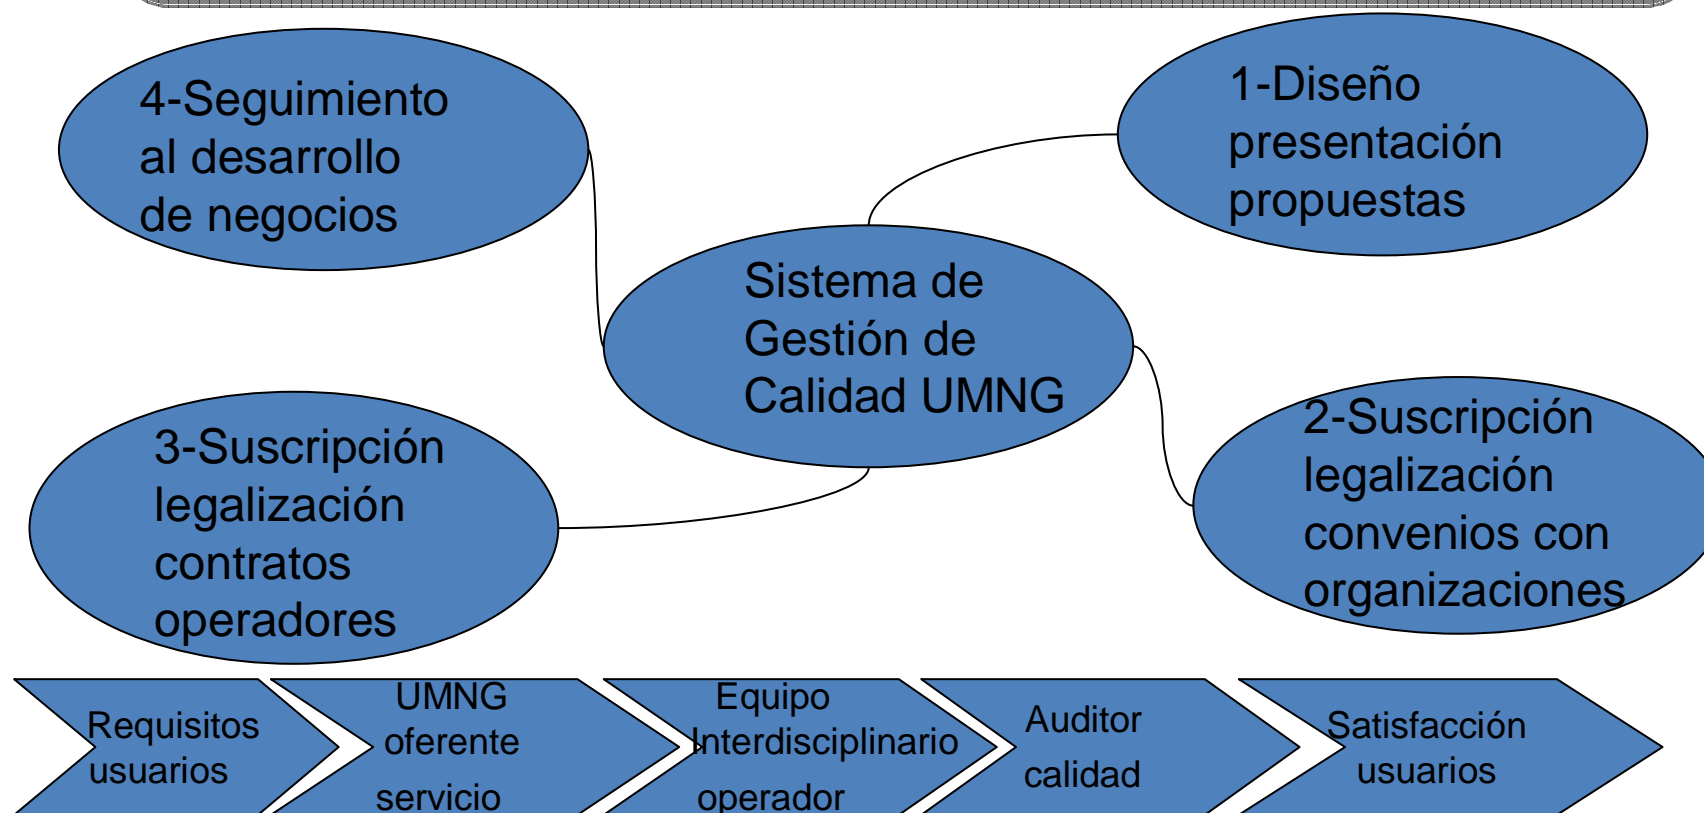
4-Seguimiento al desarrollo de negocios

1-Diseño presentación propuestas

Sistema de Gestión de Calidad UMNG

3-Suscripción legalización contratos operadores

2-Suscripción legalización convenios con organizaciones

Requisitos usuarios

UMNG oferente servicio

Equipo Interdisciplinario operador

Auditor calidad

Satisfacción usuarios